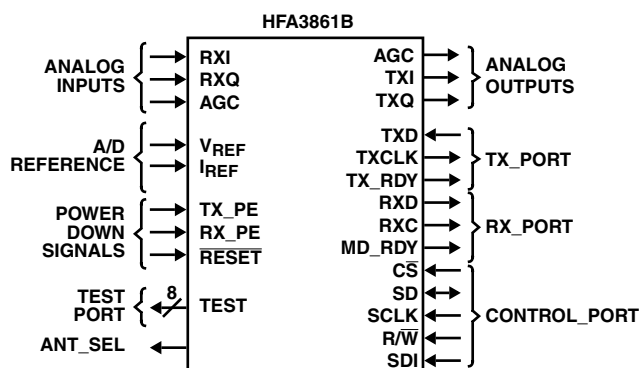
HFA3861B

ANALOG INPUTS

RXI
RXQ
AGC

A/D REFERENCE

$V_{REF}$
$I_{REF}$

POWER DOWN SIGNALS

TX_PE
RX_PE
$\overline{RESET}$

TEST PORT

8

TEST

ANT_SEL

AGC
TXI
TXQ

ANALOG OUTPUTS

TXD
TXCLK
TX_RDY

TX_PORT

RXD
RXC
MD_RDY

RX_PORT

$\overline{CS}$
SD
SCLK
$R/\overline{W}$
SDI

CONTROL_PORT